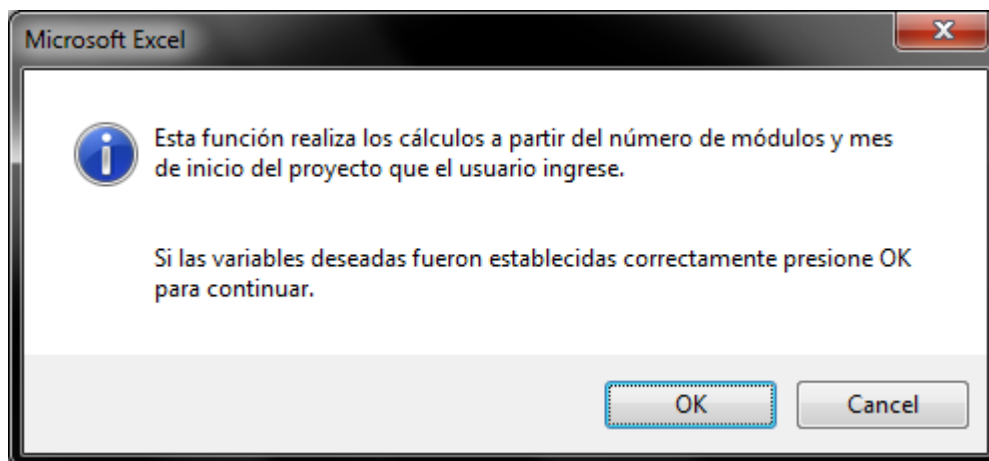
Microsoft Excel

Esta función realiza los cálculos a partir del número de módulos y mes de inicio del proyecto que el usuario ingrese.

Si las variables deseadas fueron establecidas correctamente presione OK para continuar.

OK

Cancel